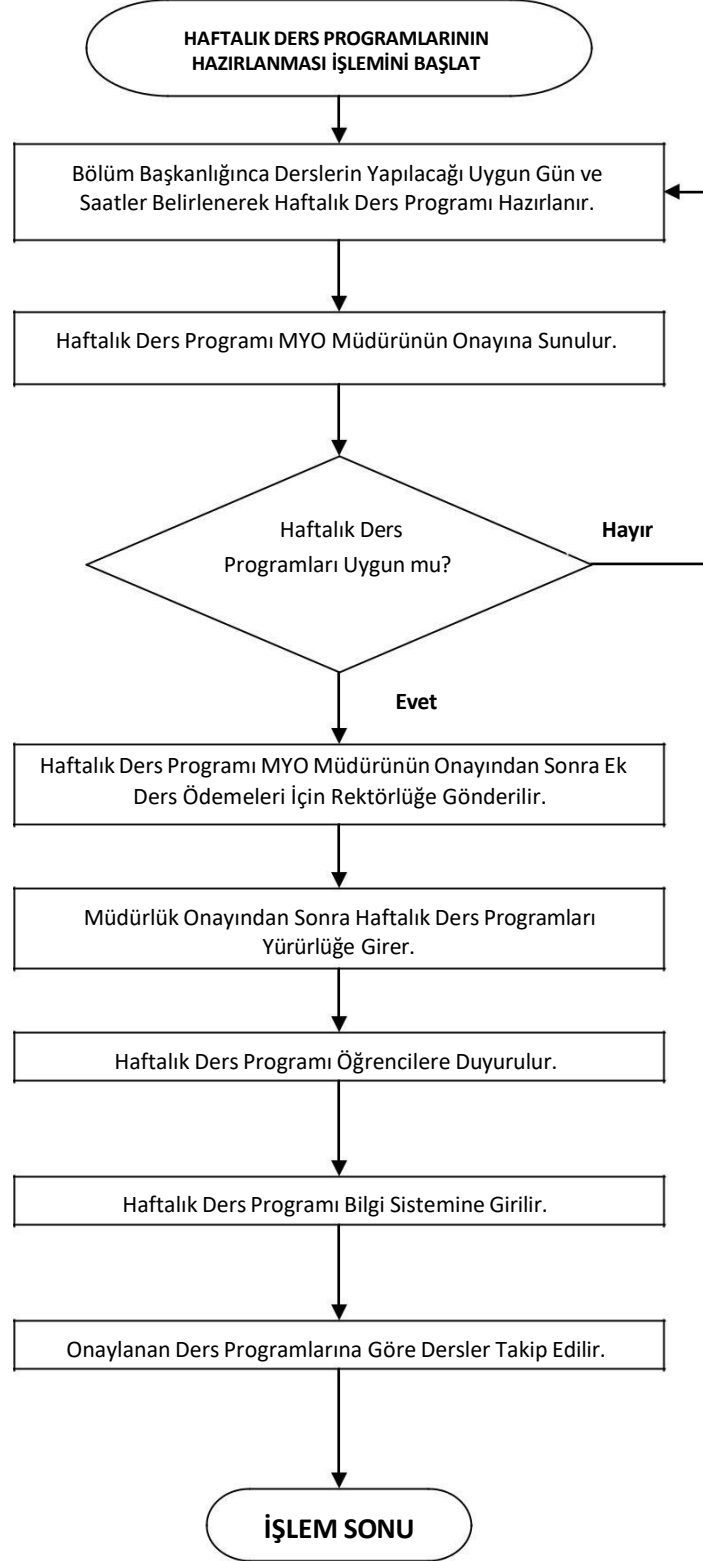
HAFTALIK DERS PROGRAMLARININ HAZIRLANMASI İŞLEMİNİ BAŞLAT

Bölüm Başkanlığınca Derslerin Yapılacağı Uygun Gün ve Saatler Belirlenerek Haftalık Ders Programı Hazırlanır.

Haftalık Ders Programı MYO Müdürünün Onayına Sunulur.

Haftalık Ders Programları Uygun mu?

Hayır

Evet

Haftalık Ders Programı MYO Müdürünün Onayından Sonra Ek Ders Ödemeleri İçin Rektörlüğe Gönderilir.

Müdürlük Onayından Sonra Haftalık Ders Programları Yürürlüğe Girer.

Haftalık Ders Programı Öğrencilere Duyurulur.

Haftalık Ders Programı Bilgi Sistemine Girilir.

Onaylanan Ders Programlarına Göre Dersler Takip Edilir.

İŞLEM SONU